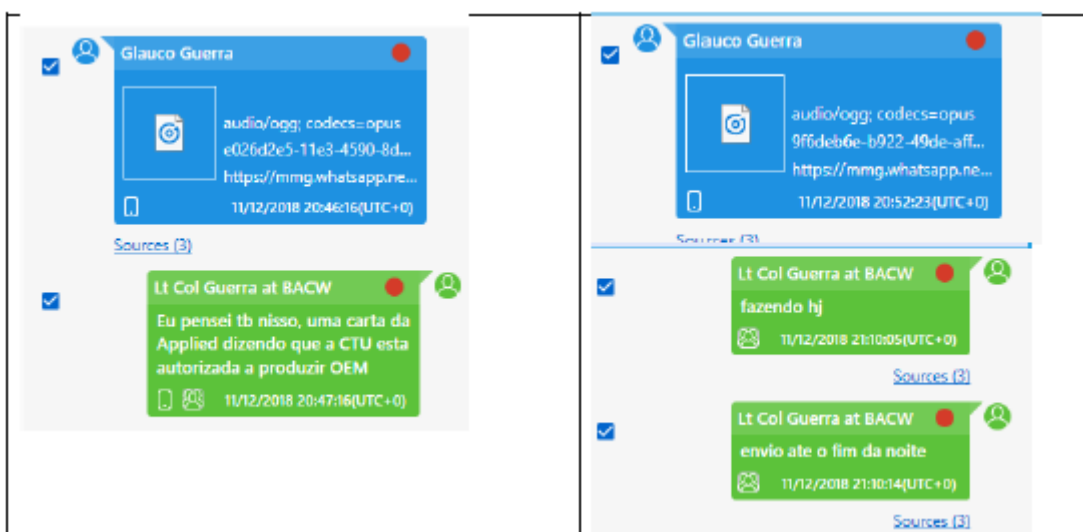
Glauco Guerra

audio/ogg; codecs=opus
e026d2e5-11e3-4590-8d...
https://mmg.whatsapp.ne...

11/12/2018 20:46:16(UTC+0)

Sources (3)

Lt Col Guerra at BACW

Eu pensei tb nisso, uma carta da Applied dizendo que a CTU esta autorizada a produzir OEM

11/12/2018 20:47:16(UTC+0)

Glauco Guerra

audio/ogg; codecs=opus
9f6deb6e-b922-49de-aff...
https://mmg.whatsapp.ne...

11/12/2018 20:52:23(UTC+0)

Sources (3)

Lt Col Guerra at BACW

fazendo hj

11/12/2018 21:10:05(UTC+0)

Sources (3)

Lt Col Guerra at BACW

envio ate o fim da noite

11/12/2018 21:10:14(UTC+0)

Sources (3)